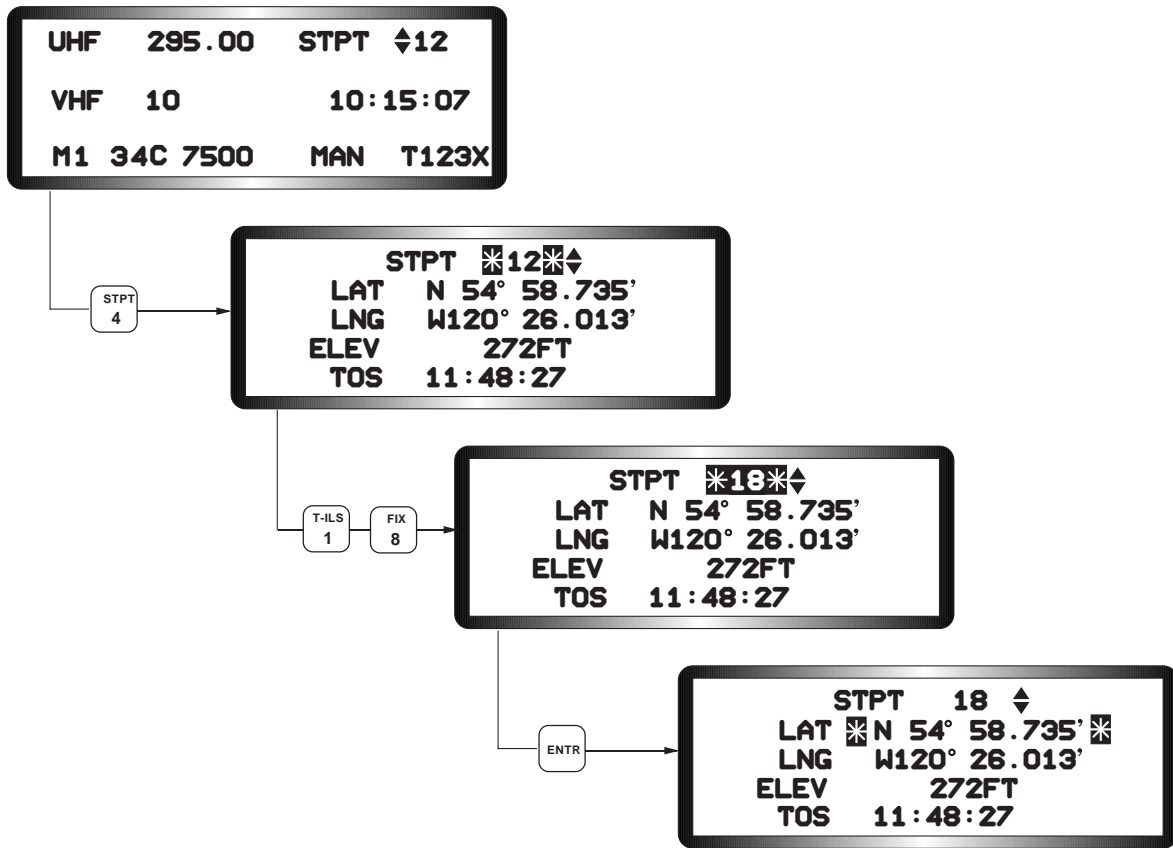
UHF 295.00 STPT ♦12
VHF 10 10:15:07
M1 34C 7500 MAN T123X

STPT 4

STPT *12*♦
LAT N 54° 58.735'
LNG W120° 26.013'
ELEV 272FT
TOS 11:48:27

T-ILS 1

FIX 8

STPT *18*♦
LAT N 54° 58.735'
LNG W120° 26.013'
ELEV 272FT
TOS 11:48:27

ENTR

STPT 18 ♦
LAT *N 54° 58.735'*
LNG W120° 26.013'
ELEV 272FT
TOS 11:48:27